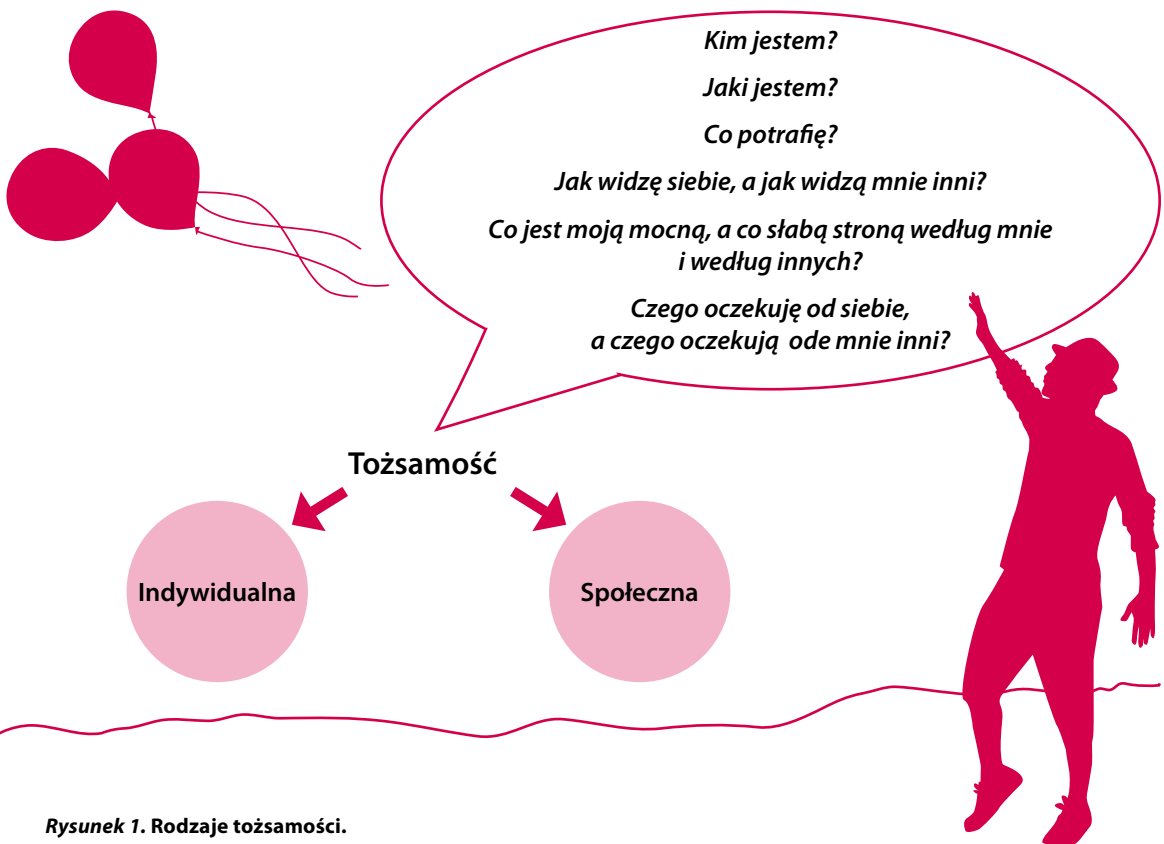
*Kim jestem?*

*Jaki jestem?*

*Co potrafię?*

*Jak widzę siebie, a jak widzą mnie inni?*

*Co jest moją mocną, a co słabą stroną według mnie i według innych?*

*Czego oczekuję od siebie, a czego oczekują ode mnie inni?*

Tożsamość

Indywidualna

Społeczna

*Rysunek 1*. Rodzaje tożsamości.